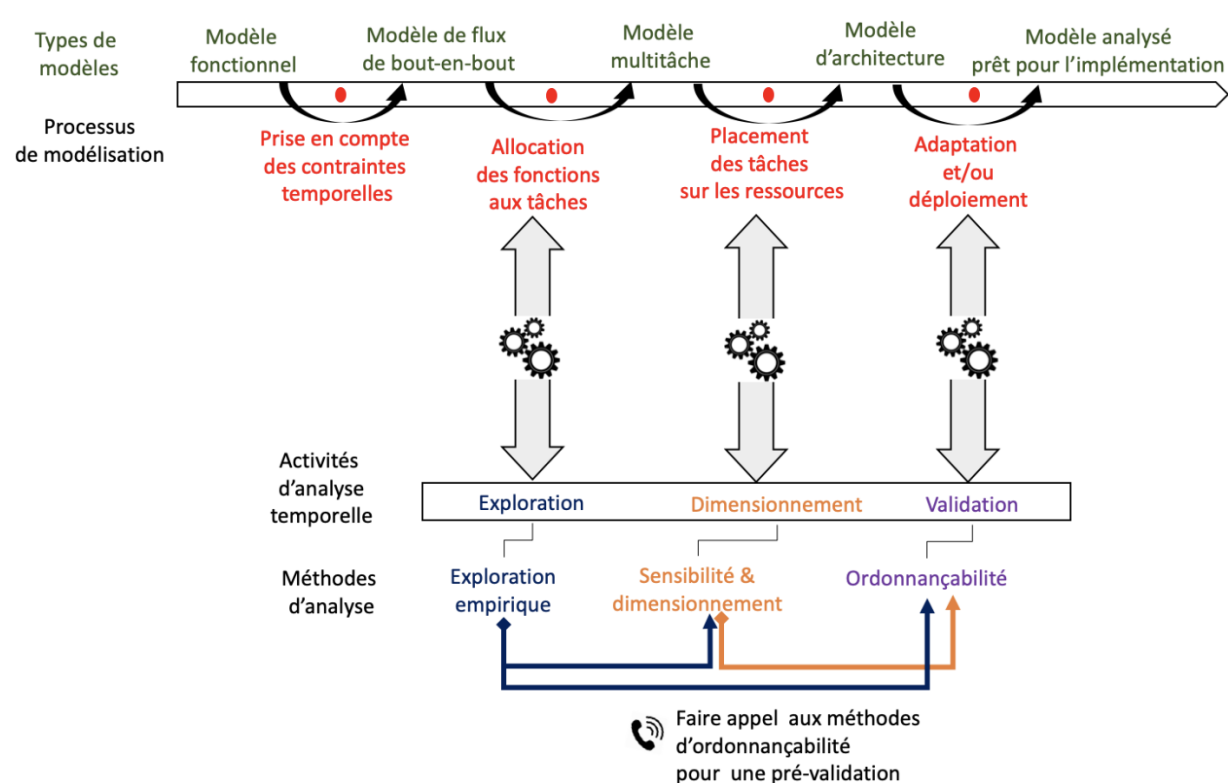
Types de modèles

Modèle fonctionnel

Modèle de flux de bout-en-bout

Modèle multitâche

Modèle d'architecture

Modèle analysé prêt pour l'implémentation

Processus de modélisation

Prise en compte des contraintes temporelles

Allocation des fonctions aux tâches

Placement des tâches sur les ressources

Adaptation et/ou déploiement

Activités d'analyse temporelle

Exploration

Dimensionnement

Validation

Méthodes d'analyse

Exploration empirique

Sensibilité & dimensionnement

Ordonnançabilité

Faire appel aux méthodes d'ordonnançabilité pour une pré-validation